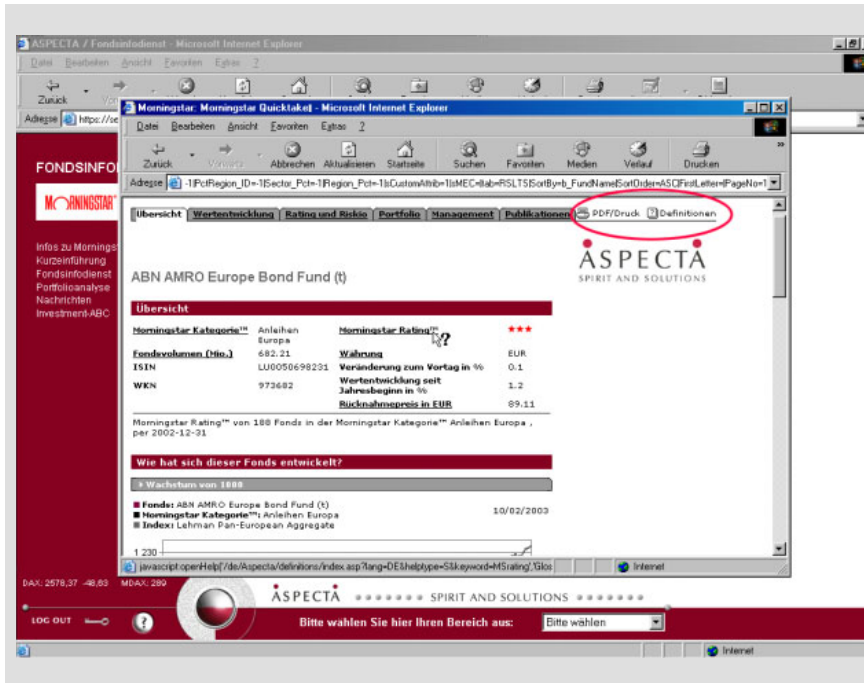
ASPECTA / Fondsinfodienst - Microsoft Internet Explorer

Datei Bearbeiten Ansicht Favoriten Extras ?

Zurück

Adresse https://se

FONDSINFO

MORNINGSTAR

Infos zu Mornings
Kurzeinführung
Fondsinfodienst
Portfolioanalyse
Nachrichten
Investment-ABC

Morningstar: Morningstar Quicktake® - Microsoft Internet Explorer

Datei Bearbeiten Ansicht Favoriten Extras ?

Zurück Vorwärts Abbrechen Aktualisieren Startseite Suchen Favoriten Medien Verlauf Drucken

Adresse -1|PctRegion_ID=-1|Sector_Pct=-1|Region_Pct=-1|sCustomAttrib=1|sMEC=&ab=RSLTS|SortBy=b_FundName|SortOrder=ASC|FirstLetter=|PageNo=1

Übersicht | Wertentwicklung | Rating und Risiko | Portfolio | Management | Publikationen | PDF/Druck | Definitionen

ASPECTA
SPIRIT AND SOLUTIONS

ABN AMRO Europe Bond Fund (t)

Übersicht

| Morningstar Kategorie™ | Anleihen Europa | Morningstar Rating™ | ★★★ |
|---|---|---|---|
| Fondsvolumen (Mio.) | 682.21 | Währung | EUR |
| ISIN | LU0050698231 | Veränderung zum Vortag in % | 0.1 |
| WKN | 973682 | Wertentwicklung seit Jahresbeginn in % | 1.2 |
| | | Rücknahmepreis in EUR | 89.11 |

Morningstar Rating™ von 188 Fonds in der Morningstar Kategorie™ Anleihen Europa , per 2002-12-31

Wie hat sich dieser Fonds entwickelt?

Wachstum von 1000

Fonds: ABN AMRO Europe Bond Fund (t)
Morningstar Kategorie™: Anleihen Europa
Index: Lehman Pan-European Aggregate

10/02/2003

1 230

javascript:openHelp('/de/Aspecta/definitions/index.asp?lang=DE&helptype=S&keyword=MSrating','Glos

Internet

DAX: 2578,37 -48,63 MDAX: 289

ASPECTA SPIRIT AND SOLUTIONS

LOG OUT

Bitte wählen Sie hier Ihren Bereich aus: Bitte wählen

Internet